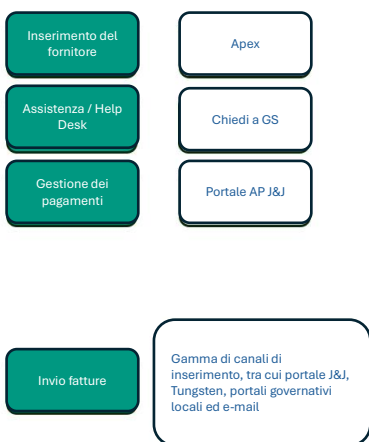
Inserimento del fornitore

Apex

Assistenza / Help Desk

Chiedi a GS

Gestione dei pagamenti

Portale AP J&J

Invio fatture

Gamma di canali di inserimento, tra cui portale J&J, Tungsten, portali governativi locali ed e-mail